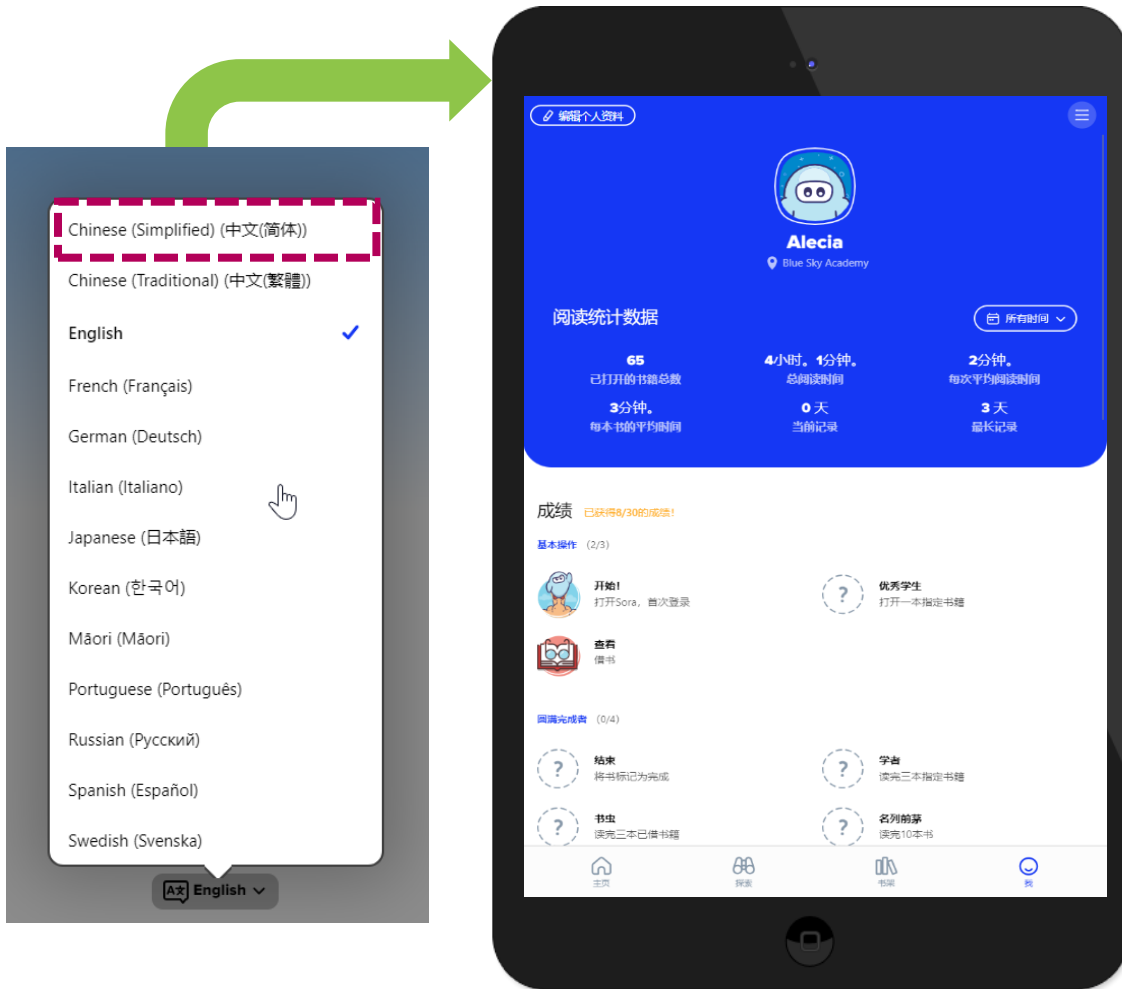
Chinese (Simplified) (中文(简体))

Chinese (Traditional) (中文(繁體))

English

French (Français)

German (Deutsch)

Italian (Italiano)

Japanese (日本語)

Korean (한국어)

Māori (Māori)

Portuguese (Português)

Russian (Русский)

Spanish (Español)

Swedish (Svenska)

English

编辑个人资料

Alecia

Blue Sky Academy

阅读统计数据

所有时间

65
已打开的书籍总数

4小时。1分钟。
总阅读时间

2分钟。
每次平均阅读时间

3分钟。
每本书的平均时间

0 天
当前记录

3 天
最长记录

成绩 已获得8/30的成就!

基本操作 (2/3)

开始!
打开Sora，首次登录

优秀学生
打开一本指定书籍

查看
借书

圆满完成者 (0/4)

结束
将书标记为完成

学者
读完三本指定书籍

书虫
读完三本已借书籍

名列前茅
读完10本书

主页

探索

书架

我